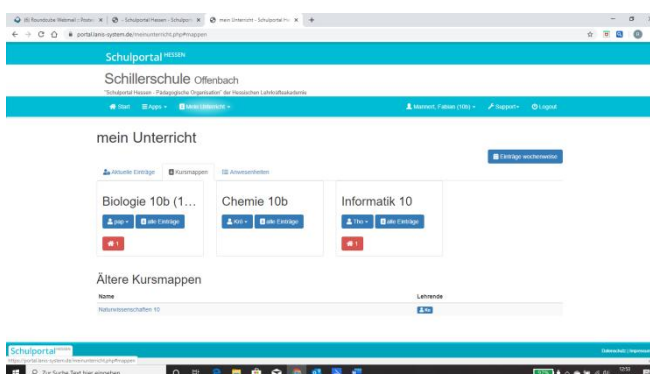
(6) Roundcube Webmail :: Posteingang × | Schulportal Hessen - Schulportal × | mein Unterricht - Schulportal Hessen × | +

portal.lanis-system.de/meinunterricht.php#mappen

Schulportal HESSEN

Schillerschule Offenbach

"Schulportal Hessen - Pädagogische Organisation" der Hessischen Lehrkräfteakademie

Start | Apps | Mein Unterricht | Mannert, Fabian (10b) | Support | Logout

mein Unterricht

Einträge wochenweise

Aktuelle Einträge | Kursmappen | Anwesenheiten

Biologie 10b (1…

pop | alle Einträge

1

Chemie 10b

Krll | alle Einträge

Informatik 10

Ths | alle Einträge

1

Ältere Kursmappen

| Name | Lehrende |
|---|---|
| Naturwissenschaften 10 | Ks |

Schulportal HESSEN

https://portal.lanis-system.de/meinunterricht.php#mappen

Datenschutz | Impressum

Zur Suche Text hier eingeben

12:51